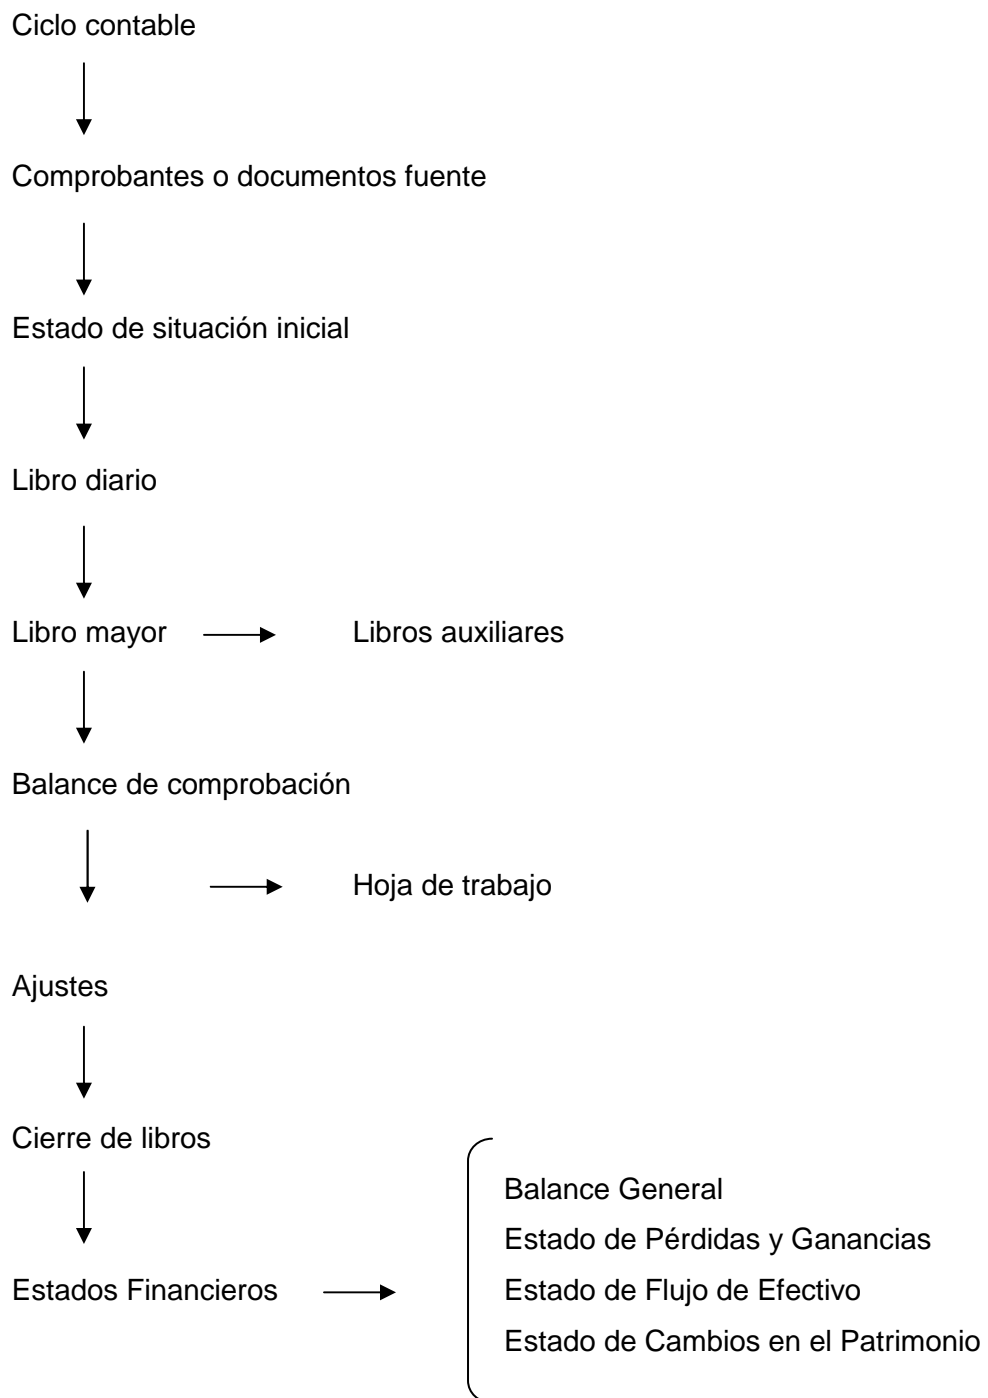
Ciclo contable

Comprobantes o documentos fuente

Estado de situación inicial

Libro diario

Libro mayor

Libros auxiliares

Balance de comprobación

Hoja de trabajo

Ajustes

Cierre de libros

Estados Financieros

Balance General
Estado de Pérdidas y Ganancias
Estado de Flujo de Efectivo
Estado de Cambios en el Patrimonio